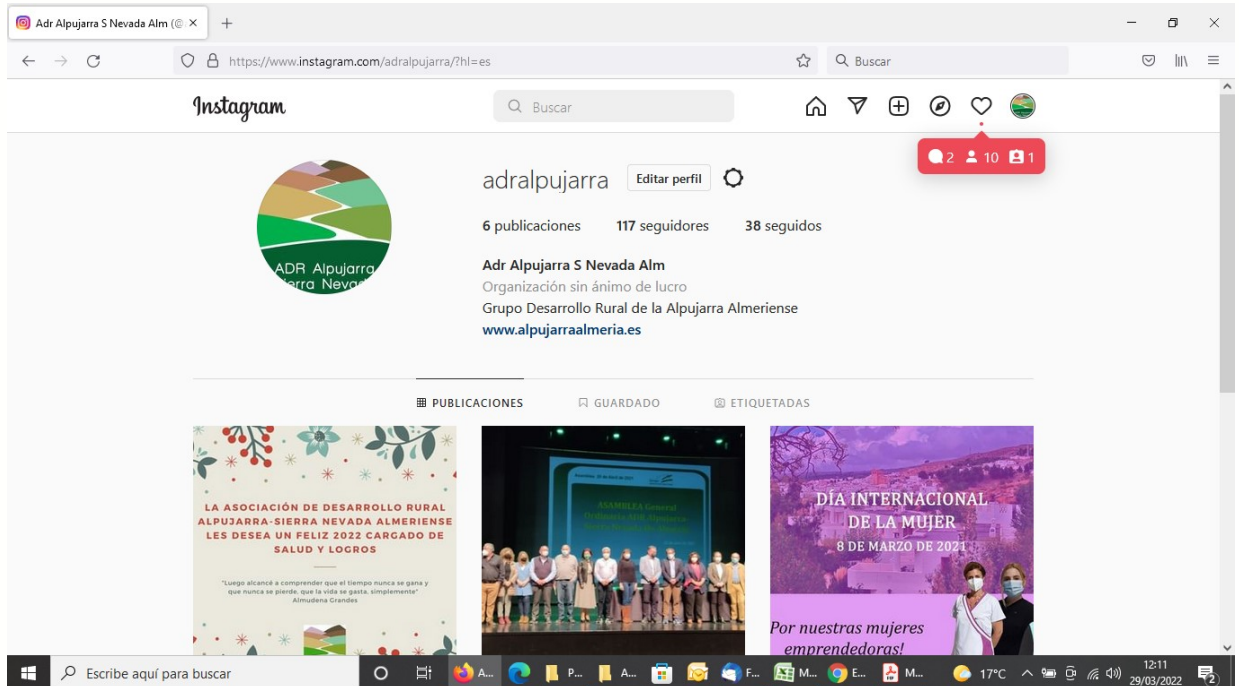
Adr Alpujarra S Nevada Alm (@ ×

https://www.instagram.com/adralpujarra/?hl=es

Buscar

Instagram

Buscar

2 10 1

adralpujarra Editar perfil

6 publicaciones 117 seguidores 38 seguidos

Adr Alpujarra S Nevada Alm
Organización sin ánimo de lucro
Grupo Desarrollo Rural de la Alpujarra Almeriense
www.alpujarraalmeria.es

ADR Alpujarra
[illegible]erra Nevad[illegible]

PUBLICACIONES GUARDADO ETIQUETADAS

LA ASOCIACIÓN DE DESARROLLO RURAL ALPUJARRA-SIERRA NEVADA ALMERIENSE LES DESEA UN FELIZ 2022 CARGADO DE SALUD Y LOGROS

"Luego alcancé a comprender que el tiempo nunca se gana y que nunca se pierde, que la vida se gasta, simplemente"
Almudena Grandes

ASAMBLEA General
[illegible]

DÍA INTERNACIONAL DE LA MUJER
8 DE MARZO DE 2021

Por nuestras mujeres emprendedoras!

Escribe aquí para buscar

A... P... A... F... M... E... M...

17°C

12:11
29/03/2022